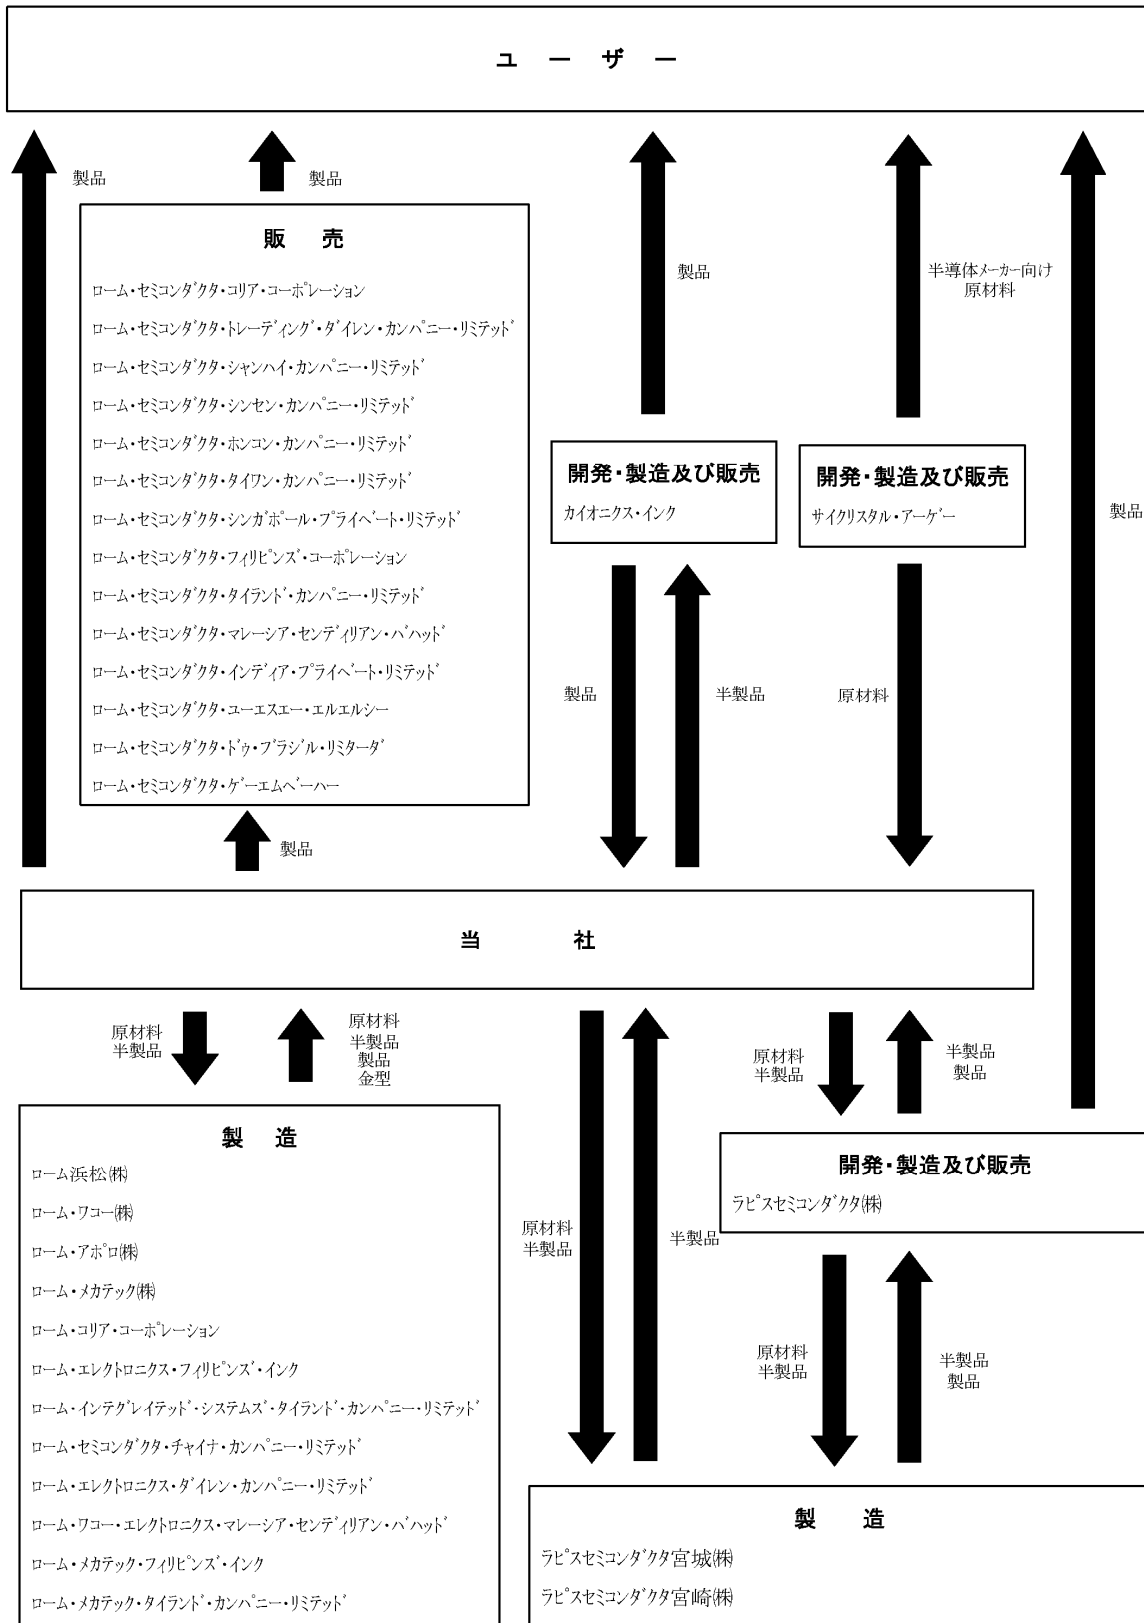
ユ ー ザ ー

製品

製品

販 売

ローム・セミコンダクタ・コリア・コーポレーション

ローム・セミコンダクタ・トレーディング・ダイレン・カンパニー・リミテッド

ローム・セミコンダクタ・シャンハイ・カンパニー・リミテッド

ローム・セミコンダクタ・シンセン・カンパニー・リミテッド

ローム・セミコンダクタ・ホンコン・カンパニー・リミテッド

ローム・セミコンダクタ・タイワン・カンパニー・リミテッド

ローム・セミコンダクタ・シンガポール・プライベート・リミテッド

ローム・セミコンダクタ・フィリピンズ・コーポレーション

ローム・セミコンダクタ・タイランド・カンパニー・リミテッド

ローム・セミコンダクタ・マレーシア・センディリアン・バハッド

ローム・セミコンダクタ・インディア・プライベート・リミテッド

ローム・セミコンダクタ・ユーエスエー・エルエルシー

ローム・セミコンダクタ・ドゥ・ブラジル・リミターダ

ローム・セミコンダクタ・ゲーエムベーハー

製品

製品

開発・製造及び販売

カイオニクス・インク

製品

半製品

半導体メーカー向け原材料

開発・製造及び販売

サイクリスタル・アーゲー

原材料

製品

当 社

原材料
半製品

原材料
半製品
製品
金型

製 造

ローム浜松(株)

ローム・ワコー(株)

ローム・アポロ(株)

ローム・メカテック(株)

ローム・コリア・コーポレーション

ローム・エレクトロニクス・フィリピンズ・インク

ローム・インテグレイテッド・システムズ・タイランド・カンパニー・リミテッド

ローム・セミコンダクタ・チャイナ・カンパニー・リミテッド

ローム・エレクトロニクス・ダイレン・カンパニー・リミテッド

ローム・ワコー・エレクトロニクス・マレーシア・センディリアン・バハッド

ローム・メカテック・フィリピンズ・インク

ローム・メカテック・タイランド・カンパニー・リミテッド

原材料
半製品

半製品

原材料
半製品

半製品
製品

開発・製造及び販売

ラピスセミコンダクタ(株)

原材料
半製品

半製品
製品

製 造

ラピスセミコンダクタ宮城(株)

ラピスセミコンダクタ宮崎(株)